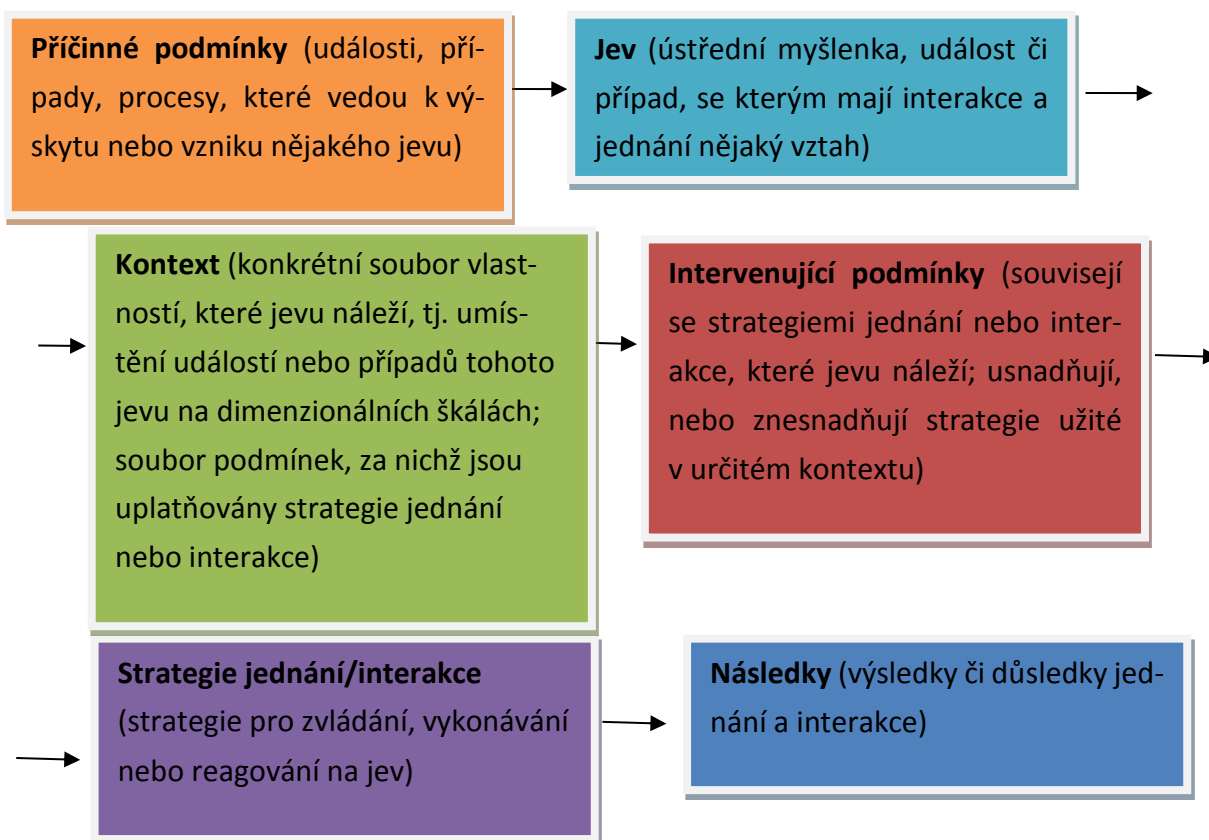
Příčinné podmínky (události, případy, procesy, které vedou k výskytu nebo vzniku nějakého jevu)

Jev (ústřední myšlenka, událost či případ, se kterým mají interakce a jednání nějaký vztah)

Kontext (konkrétní soubor vlastností, které jevu náleží, tj. umístění událostí nebo případů tohoto jevu na dimenzionálních škálách; soubor podmínek, za nichž jsou uplatňovány strategie jednání nebo interakce)

Intervenující podmínky (souvisejí se strategiemi jednání nebo interakce, které jevu náleží; usnadňují, nebo znesnadňují strategie užité v určitém kontextu)

Strategie jednání/interakce (strategie pro zvládání, vykonávání nebo reagování na jev)

Následky (výsledky či důsledky jednání a interakce)